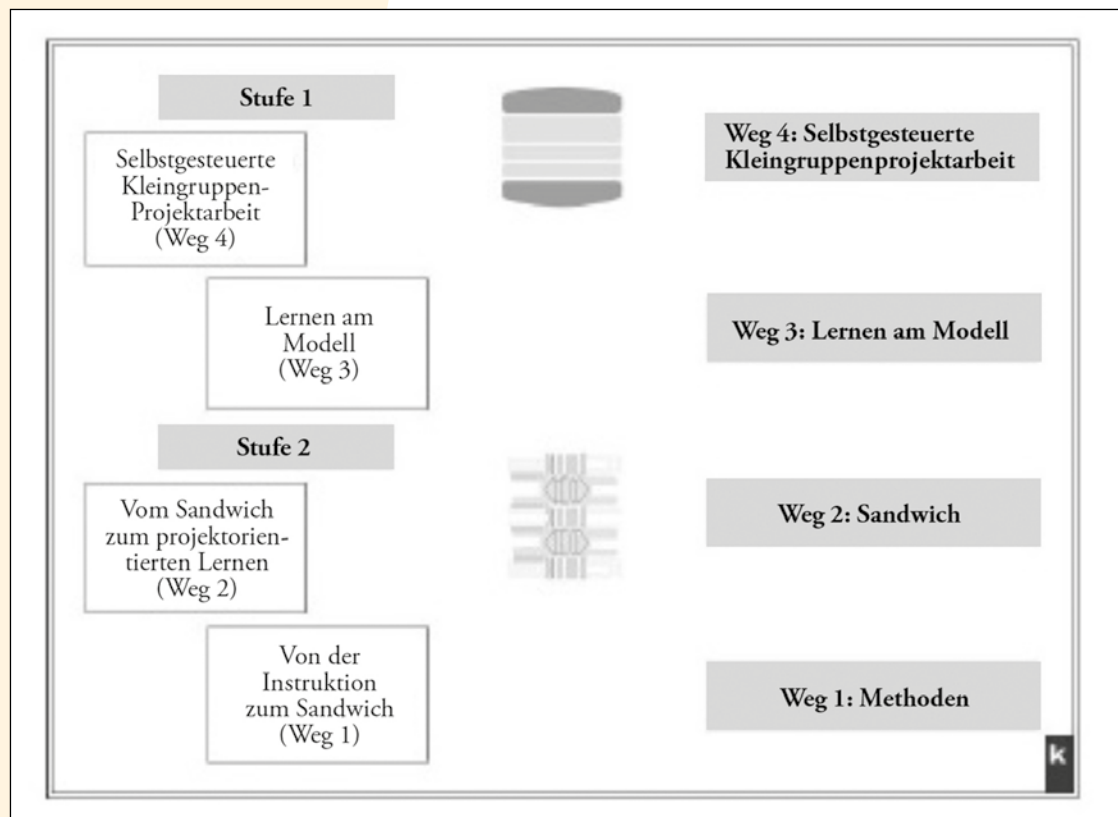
Stufe 1

Selbstgesteuerte Kleingruppen-Projektarbeit (Weg 4)

Lernen am Modell (Weg 3)

Stufe 2

Vom Sandwich zum projektorientierten Lernen (Weg 2)

Von der Instruktion zum Sandwich (Weg 1)

Weg 4: Selbstgesteuerte Kleingruppenprojektarbeit

Weg 3: Lernen am Modell

Weg 2: Sandwich

Weg 1: Methoden

k